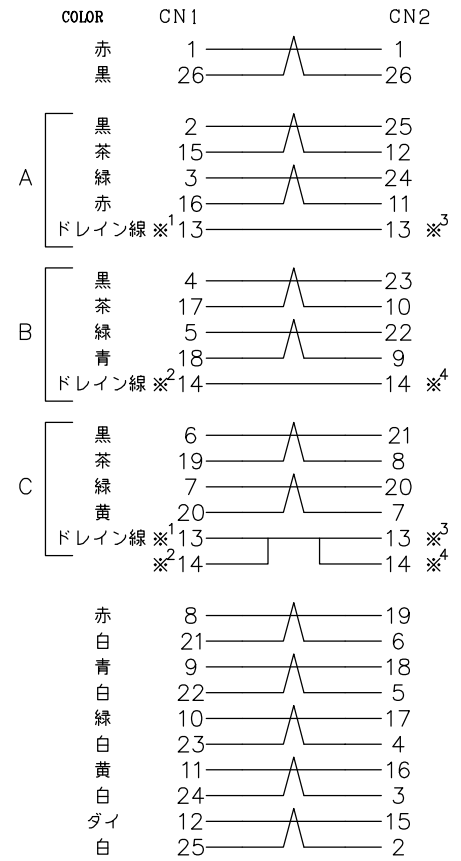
| COLOR | CN1 | CN2 |
|---|---|---|
| 赤 | 1 | 1 |
| 黒 | 26 | 26 |
| A 黒 | 2 | 25 |
| 茶 | 15 | 12 |
| 緑 | 3 | 24 |
| 赤 | 16 | 11 |
| ドレイン線 ※$^1$ | 13 | 13 ※$^3$ |
| B 黒 | 4 | 23 |
| 茶 | 17 | 10 |
| 緑 | 5 | 22 |
| 青 | 18 | 9 |
| ドレイン線 ※$^2$ | 14 | 14 ※$^4$ |
| C 黒 | 6 | 21 |
| 茶 | 19 | 8 |
| 緑 | 7 | 20 |
| 黄 | 20 | 7 |
| ドレイン線 ※$^1$ | 13 | 13 ※$^3$ |
| ※$^2$ | 14 | 14 ※$^4$ |
| 赤 | 8 | 19 |
| 白 | 21 | 6 |
| 青 | 9 | 18 |
| 白 | 22 | 5 |
| 緑 | 10 | 17 |
| 白 | 23 | 4 |
| 黄 | 11 | 16 |
| 白 | 24 | 3 |
| ダイ | 12 | 15 |
| 白 | 25 | 2 |